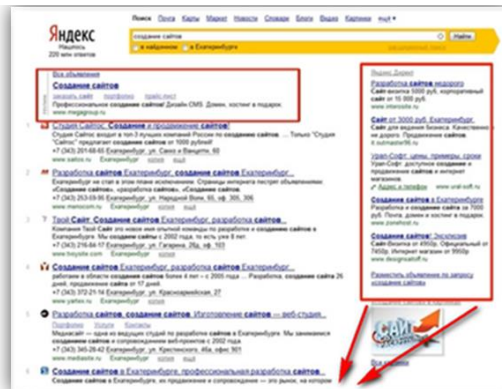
Яндекс
Нашлось 220 млн ответов

Поиск Почта Карты Маркет Новости Словари Блоги Видео Картинки ещё

создание сайтов
Найти

в найденном в Екатеринбурге

Все объявления
Создание сайтов
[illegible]
Профессиональное создание сайтов! Дизайн CMS. Домен, хостинг в подарок.
www.megagroup.ru

1 Студия Сайтос. Создание и продвижение сайтов!
Студия Сайтос входит в топ-5 компаний России по созданию сайтов. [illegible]
www.saitos.ru Екатеринбург

2 Разработка сайтов в Екатеринбурге, создание сайтов
Екатеринбург не стоит на месте экономически. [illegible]
www.menscom.ru Екатеринбург

3 Твой Сайт. Создание сайтов Екатеринбург, разработка сайтов
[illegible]
www.tvoysite.com Екатеринбург

4 Создание сайтов Екатеринбург, разработка сайтов Екатеринбург, ...
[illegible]
www.yartex.ru Екатеринбург

5 Разработка сайтов, создание сайтов. Изготовление сайтов — веб-студия...
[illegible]
www.mediasite.ru Екатеринбург

6 Создание сайтов в Екатеринбурге, профессиональная разработка сайтов
Создание сайтов в Екатеринбурге, их продвижение и сопровождение — это рынок, на котором

Яндекс.Директ
Разработка сайтов недорого
Сайт-визитка 5000 руб, корпоративный сайт от 15 000 руб.
www.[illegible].ru

Сайт от 3000 руб. Екатеринбург
Сайт — двигатель вашего бизнеса. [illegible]
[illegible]

Урал-Софт: цены, примеры, сроки
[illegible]
www.ural-soft.ru

Создание сайтов в Екатеринбурге
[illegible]
www.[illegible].ru

Создание сайтов. Эксклюзив
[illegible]
www.designstudio.ru

Разместить объявление по запросу создание сайтов

САЙТ